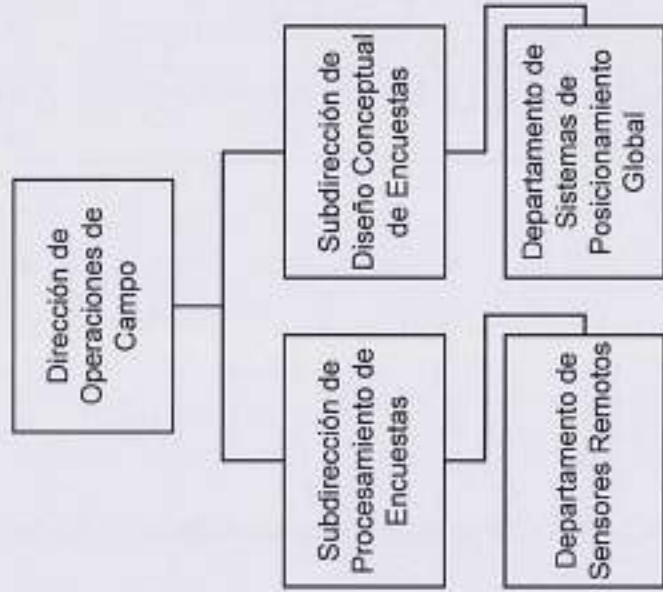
Dirección de Operaciones de Campo

Subdirección de Diseño Conceptual de Encuestas

Departamento de Sistemas de Posicionamiento Global

Subdirección de Procesamiento de Encuestas

Departamento de Sensores Remotos